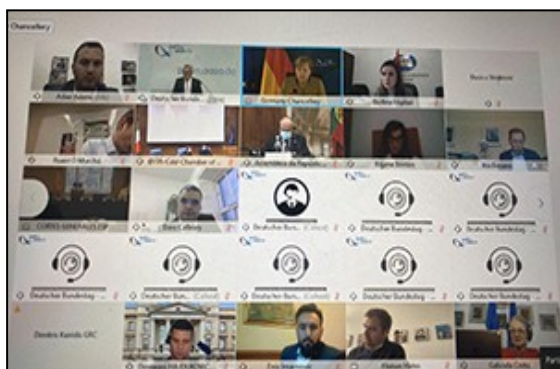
Chancellery

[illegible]

Deutscher Bunde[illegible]

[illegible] Chancellery

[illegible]

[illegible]

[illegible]

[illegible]

Assemblea de Republi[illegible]

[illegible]

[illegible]

CORTES GENERALES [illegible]

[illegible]

Deutscher Bun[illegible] (Gehör)

Deutscher Bundestag

Deutscher Bundestag

Deutscher Bundestag

Deutscher Bun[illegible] (Gehör)

Deutscher Bundestag

Deutscher Bundestag

Deutscher Bundestag

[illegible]

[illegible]

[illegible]

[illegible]

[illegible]